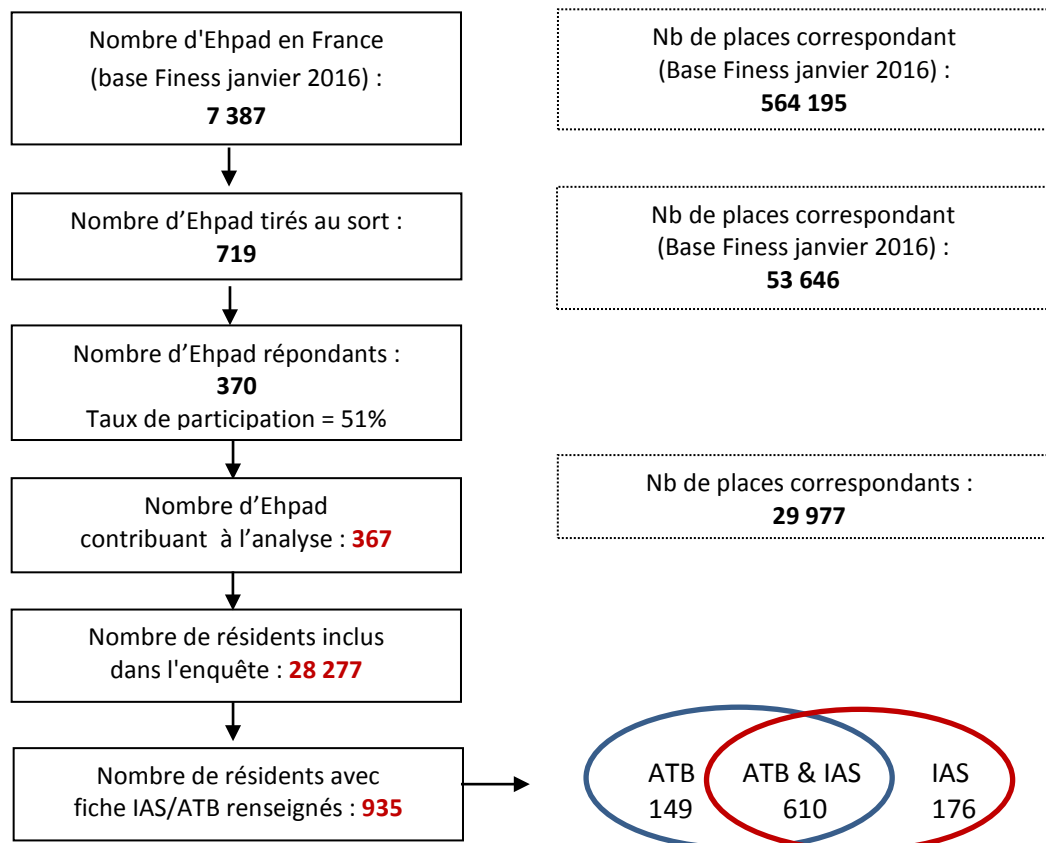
Nombre d'Ehpad en France (base Finess janvier 2016) :
**7 387**

Nb de places correspondant (Base Finess janvier 2016) :
**564 195**

Nombre d'Ehpad tirés au sort :
**719**

Nb de places correspondant (Base Finess janvier 2016) :
**53 646**

Nombre d'Ehpad répondants :
**370**
Taux de participation = 51%

Nombre d'Ehpad contribuant à l'analyse : **367**

Nb de places correspondants :
**29 977**

Nombre de résidents inclus dans l'enquête : **28 277**

Nombre de résidents avec fiche IAS/ATB renseignés : **935**

ATB
149

ATB & IAS
610

IAS
176